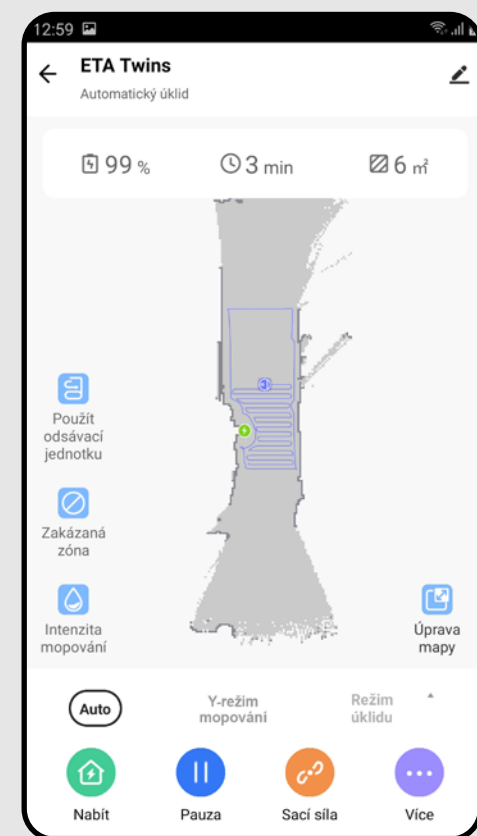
12:59

ETA Twins

Automatický úklid

99 %

3 min

6 m²

3

Použít odsávací jednotku

Zakázaná zóna

Intenzita mopování

Úprava mapy

Auto

Y-režim mopování

Režim úklidu

Nabít

Pauza

Sací síla

Více